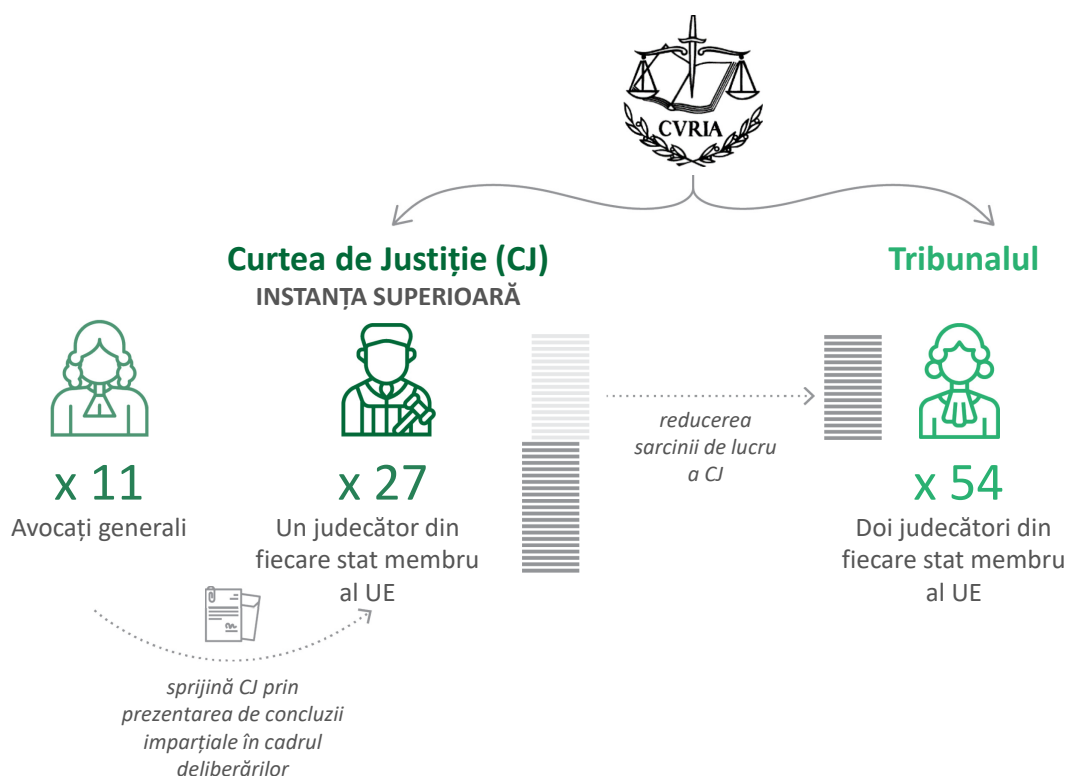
CVRIA

Curtea de Justiție (CJ)
INSTANȚA SUPERIOARĂ

Tribunalul

x 11
Avocați generali

x 27
Un judecător din fiecare stat membru al UE

reducerea sarcinii de lucru a CJ

x 54
Doi judecători din fiecare stat membru al UE

sprijină CJ prin prezentarea de concluzii imparțiale în cadrul deliberărilor